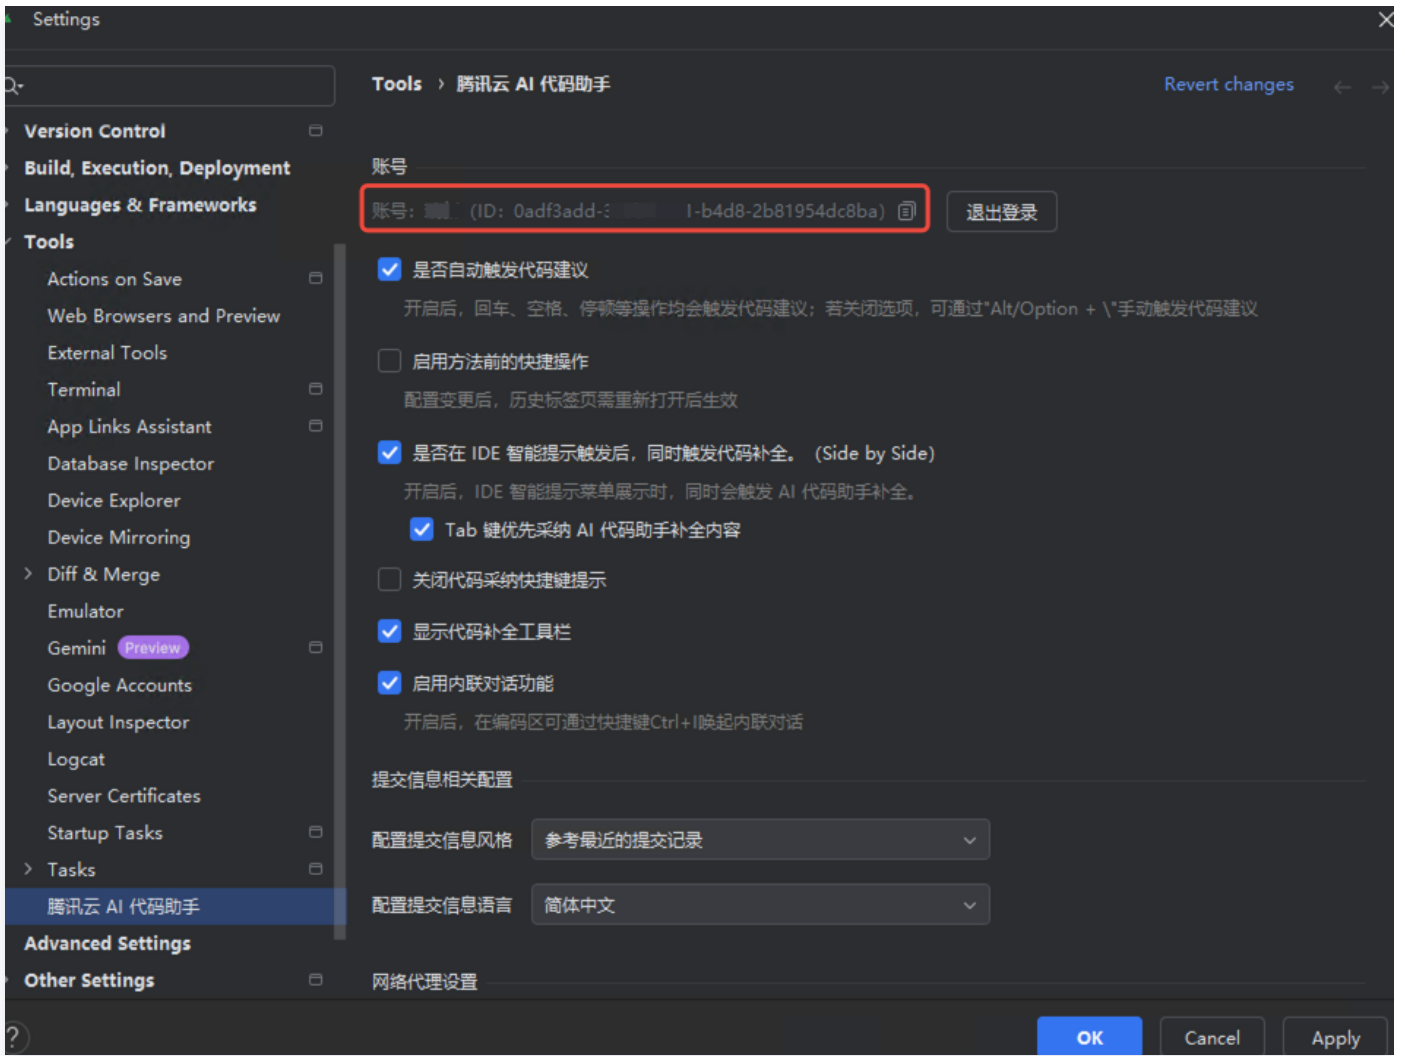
Settings

Version Control
Build, Execution, Deployment
Languages & Frameworks
Tools
Actions on Save
Web Browsers and Preview
External Tools
Terminal
App Links Assistant
Database Inspector
Device Explorer
Device Mirroring
Diff & Merge
Emulator
Gemini Preview
Google Accounts
Layout Inspector
Logcat
Server Certificates
Startup Tasks
Tasks
腾讯云 AI 代码助手
Advanced Settings
Other Settings

Tools › 腾讯云 AI 代码助手

Revert changes

账号

账号: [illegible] (ID: 0adf3add-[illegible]-b4d8-2b81954dc8ba)

退出登录

是否自动触发代码建议

开启后，回车、空格、停顿等操作均会触发代码建议；若关闭选项，可通过"Alt/Option + \"手动触发代码建议

启用方法前的快捷操作

配置变更后，历史标签页需重新打开后生效

是否在 IDE 智能提示触发后，同时触发代码补全。 (Side by Side)

开启后，IDE 智能提示菜单展示时，同时会触发 AI 代码助手补全。

Tab 键优先采纳 AI 代码助手补全内容

关闭代码采纳快捷键提示

显示代码补全工具栏

启用内联对话功能

开启后，在编码区可通过快捷键Ctrl+I唤起内联对话

提交信息相关配置

配置提交信息风格 参考最近的提交记录

配置提交信息语言 简体中文

网络代理设置

?

OK Cancel Apply